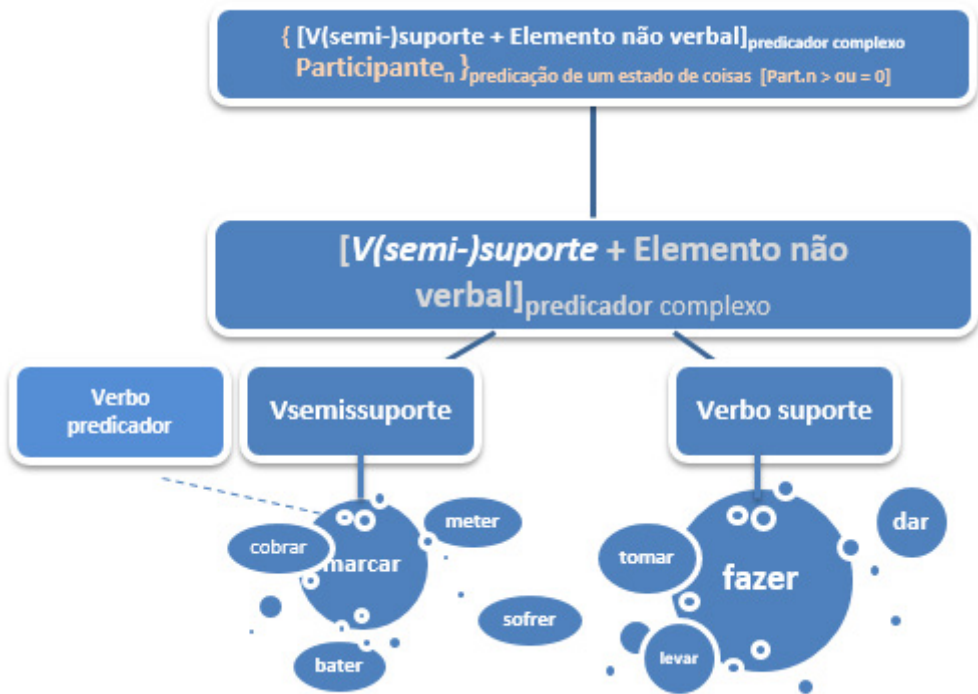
{ [V(semi-)suporte + Elemento não verbal]$_{\text{predicador complexo}}$ Participante$_{n}$ }$_{\text{predicação de um estado de coisas}}$ [Part.n > ou = 0]

[*V(semi-)suporte* + Elemento não verbal]$_{\text{predicador complexo}}$

Verbo predicador

Vsemissuporte

Verbo suporte

cobrar

marcar

meter

sofrer

bater

tomar

fazer

dar

levar